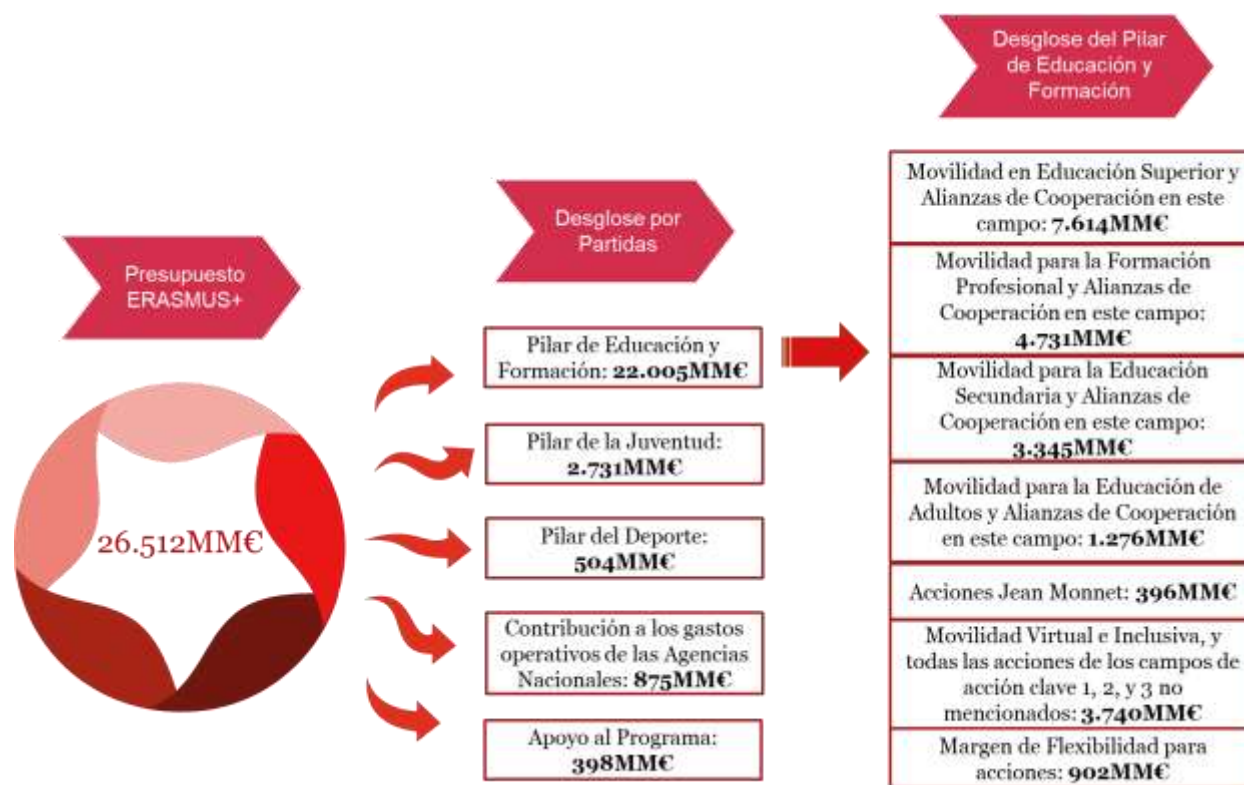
Presupuesto ERASMUS+

26.512MM€

Desglose por Partidas

Pilar de Educación y Formación: 22.005MM€

Pilar de la Juventud: 2.731MM€

Pilar del Deporte: 504MM€

Contribución a los gastos operativos de las Agencias Nacionales: 875MM€

Apoyo al Programa: 398MM€

Desglose del Pilar de Educación y Formación

Movilidad en Educación Superior y Alianzas de Cooperación en este campo: 7.614MM€

Movilidad para la Formación Profesional y Alianzas de Cooperación en este campo: 4.731MM€

Movilidad para la Educación Secundaria y Alianzas de Cooperación en este campo: 3.345MM€

Movilidad para la Educación de Adultos y Alianzas de Cooperación en este campo: 1.276MM€

Acciones Jean Monnet: 396MM€

Movilidad Virtual e Inclusiva, y todas las acciones de los campos de acción clave 1, 2, y 3 no mencionados: 3.740MM€

Margen de Flexibilidad para acciones: 902MM€